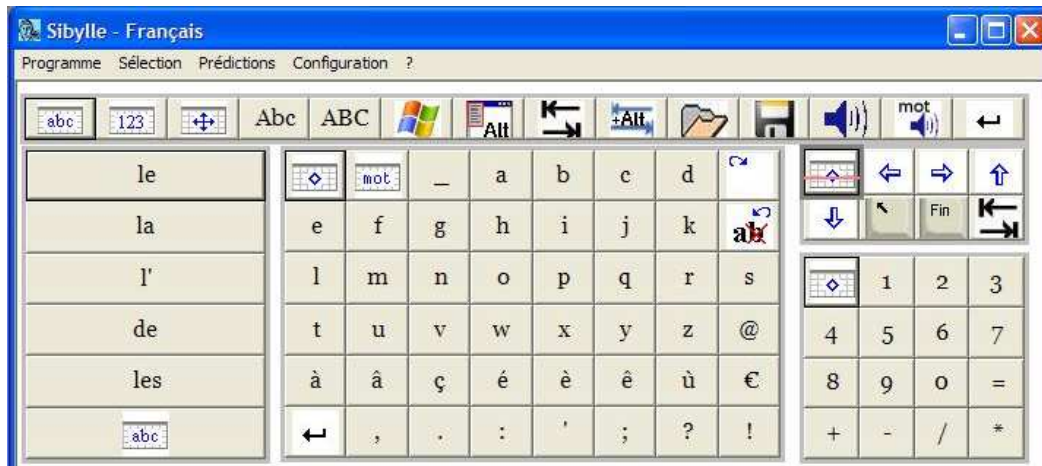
Sibylle - Français

Programme Sélection Prédictions Configuration ?

abc 123 Abc ABC Alt +Alt mot

| le |
|---|
| la |
| l' |
| de |
| les |
| abc |

| | mot | _ | a | b | c | d | |
|---|---|---|---|---|---|---|---|
| e | f | g | h | i | j | k | ab |
| l | m | n | o | p | q | r | s |
| t | u | v | w | x | y | z | @ |
| à | â | ç | é | è | ê | ù | € |
| | , | . | : | ' | ; | ? | ! |

Fin

| | 1 | 2 | 3 |
|---|---|---|---|
| 4 | 5 | 6 | 7 |
| 8 | 9 | 0 | = |
| + | - | / | * |